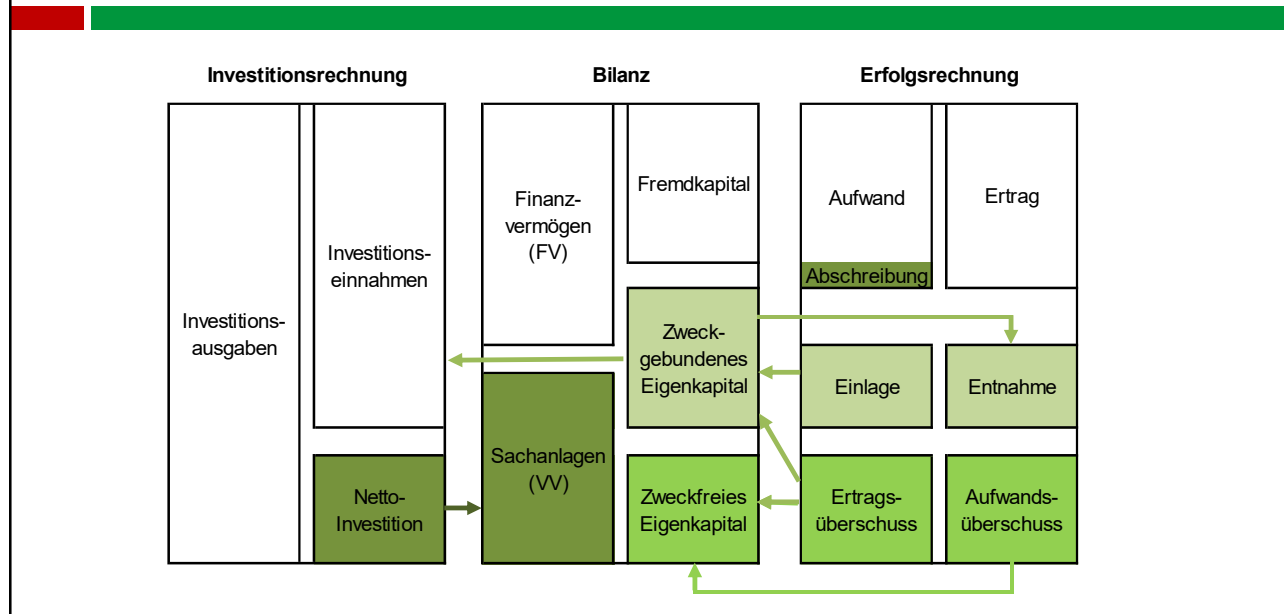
Investitionsrechnung

Investitionsausgaben

Investitionseinnahmen

Netto-Investition

Bilanz

Finanzvermögen (FV)

Fremdkapital

Zweckgebundenes Eigenkapital

Sachanlagen (VV)

Zweckfreies Eigenkapital

Erfolgsrechnung

Aufwand

Abschreibung

Ertrag

Einlage

Entnahme

Ertragsüberschuss

Aufwandsüberschuss